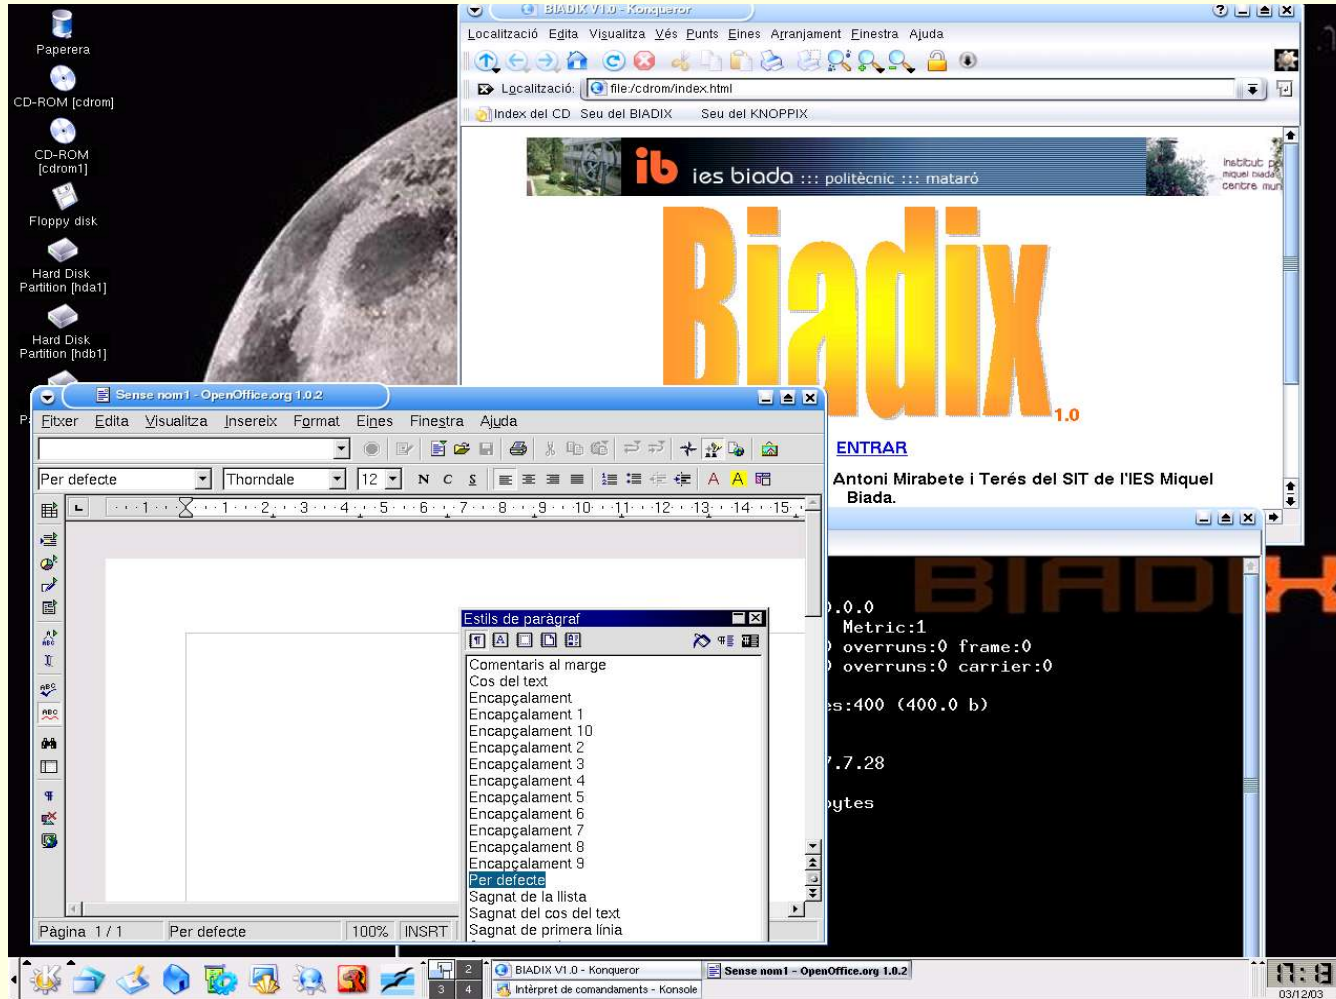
Paperera

CD-ROM [cdrom]

CD-ROM [cdrom1]

Floppy disk

Hard Disk Partition [hda1]

Hard Disk Partition [hdb1]

BIADIX V1.0 - Konqueror

Localització Edita Visualitza Vés Punts Eines Arranjament Finestra Ajuda

Localització: file:/cdrom/index.html

Index del CD Seu del BIADIX Seu del KNOPPIX

ib ies biada ::: politècnic ::: mataró

Institut miquel biada centre mun

Biadix 1.0

ENTRAR

Antoni Mirabete i Terés del SIT de l'IES Miquel Biada.

BIADIX

.0.0
Metric:1
overruns:0 frame:0
overruns:0 carrier:0

s:400 (400.0 b)

.7.28

ytes

Sense nom1 - OpenOffice.org 1.0.2

Fitxer Edita Visualitza Insereix Format Eines Finestra Ajuda

Per defecte Thorndale 12 N C S A A

Estils de paràgraf

Comentaris al marge
Cos del text
Encapçalament
Encapçalament 1
Encapçalament 10
Encapçalament 2
Encapçalament 3
Encapçalament 4
Encapçalament 5
Encapçalament 6
Encapçalament 7
Encapçalament 8
Encapçalament 9
Per defecte
Sagnat de la llista
Sagnat del cos del text
Sagnat de primera línia

Pàgina 1 / 1 Per defecte 100% INSRT

1 2 3 4

BIADIX V1.0 - Konqueror

Intèrpret de comandaments - Konsole

Sense nom1 - OpenOffice.org 1.0.2

03/12/03